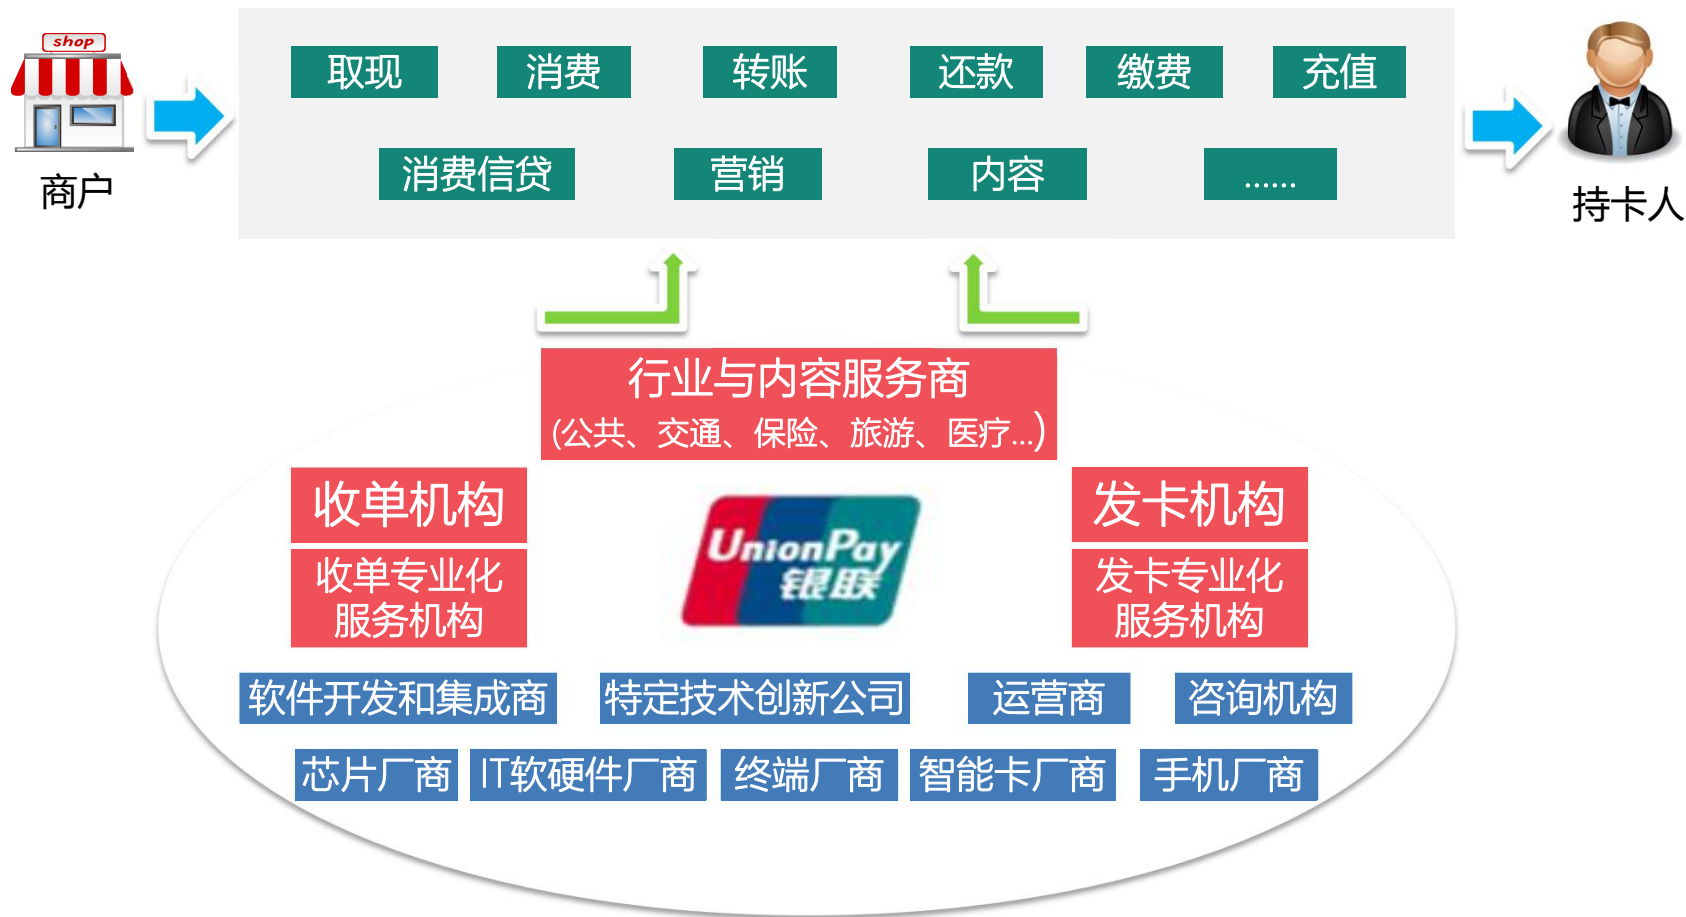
shop
商户

取现 消费 转账 还款 缴费 充值
消费信贷 营销 内容 ......

持卡人

行业与内容服务商
(公共、交通、保险、旅游、医疗...)

收单机构
收单专业化服务机构

UnionPay
银联

发卡机构
发卡专业化服务机构

软件开发和集成商 特定技术创新公司 运营商 咨询机构
芯片厂商 IT软硬件厂商 终端厂商 智能卡厂商 手机厂商